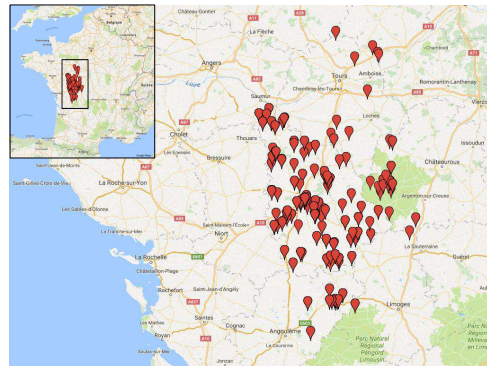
Château-Gontier
La Flèche
Angers
Tours
Amboise
Romorantin-Lanthenay
Chambray-lès-Tours
Loire
Saumur
Loches
Cholet
Thouars
Châteauroux
Issoudun
Bressuire
Saint-Gilles-Croix-de-Vie
La Roche-sur-Yon
Argenton-sur-Creuse
Les Sables-d'Olonne
Saint-Maixent-l'École
La Souterraine
Niort
Guéret
La Rochelle
Châtelaillon-Plage
Saint-Jean-d'Angély
Rochefort
Limoges
Saintes
Royan
Cognac
Angoulême
Parc Naturel Régional Périgord Limousin
Parc Naturel Régional de Millevaches en Limousin
Jonzac
Belgique
Paris
Suisse
Italie
Espagne
Google
Google